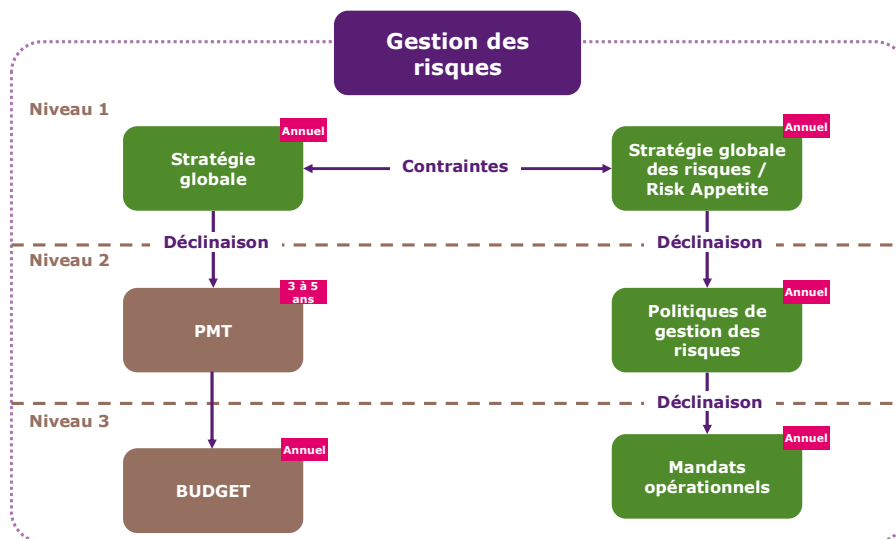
Gestion des risques

Niveau 1

Annuel

Stratégie globale

Contraintes

Annuel

Stratégie globale des risques / Risk Appetite

Déclinaison

Déclinaison

Niveau 2

3 à 5 ans

PMT

Annuel

Politiques de gestion des risques

Déclinaison

Niveau 3

Annuel

BUDGET

Annuel

Mandats opérationnels